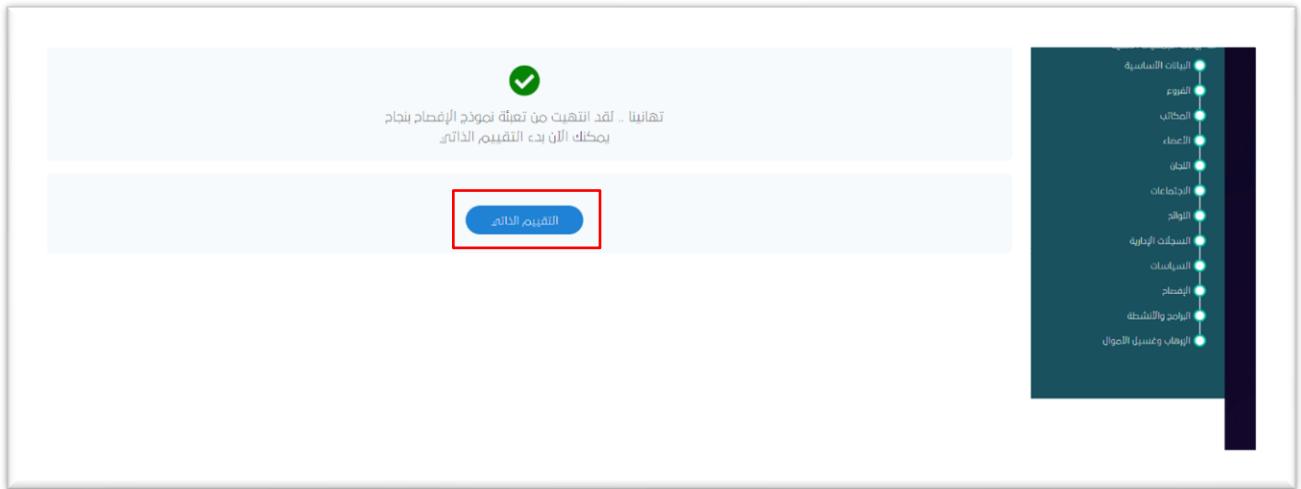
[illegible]
البيانات الأساسية
الفروع
المكاتب
الأعضاء
اللجان
الاجتماعات
اللوائح
السجلات الإدارية
السياسات
الإفصاح
البرامج والأنشطة
الإرهاب وغسيل الأموال

تهانينا .. لقد انتهيت من تعبئة نموذج الإفصاح بنجاح
يمكنك الآن بدء التقييم الذاتي

التقييم الذاتي